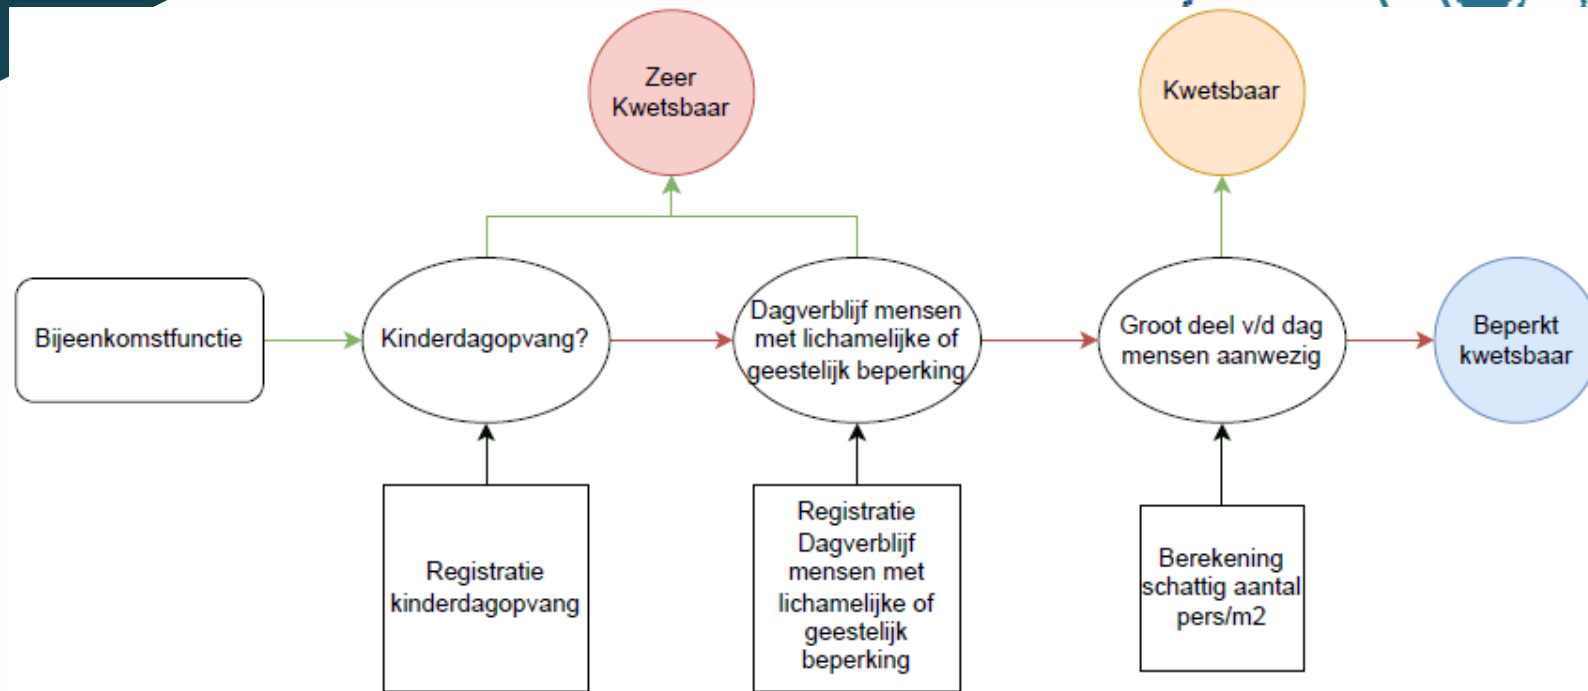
Zeer Kwetsbaar

Kwetsbaar

Bijeenkomstfunctie

Kinderdagopvang?

Dagverblijf mensen met lichamelijke of geestelijk beperking

Groot deel v/d dag mensen aanwezig

Beperkt kwetsbaar

Registratie kinderdagopvang

Registratie Dagverblijf mensen met lichamelijke of geestelijk beperking

Berekening schattig aantal pers/m2